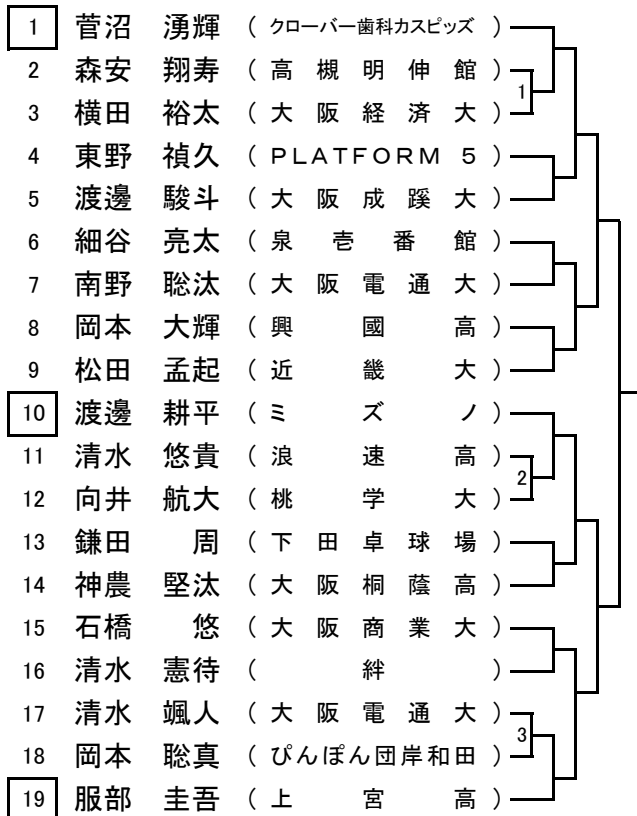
| | | |
|---|---|---|
| 1 | 菅沼　湧輝 | （クローバー歯科カスピッズ） |
| 2 | 森安　翔寿 | （高槻明伸館） |
| 3 | 横田　裕太 | （大阪経済大） |
| 4 | 東野　禎久 | （PLATFORM 5） |
| 5 | 渡邊　駿斗 | （大阪成蹊大） |
| 6 | 細谷　亮太 | （泉壱番館） |
| 7 | 南野　聡汰 | （大阪電通大） |
| 8 | 岡本　大輝 | （興國高） |
| 9 | 松田　孟起 | （近畿大） |
| 10 | 渡邊　耕平 | （ミズノ） |
| 11 | 清水　悠貴 | （浪速高） |
| 12 | 向井　航大 | （桃学大） |
| 13 | 鎌田　周 | （下田卓球場） |
| 14 | 神農　堅汰 | （大阪桐蔭高） |
| 15 | 石橋　悠 | （大阪商業大） |
| 16 | 清水　憲待 | （絆） |
| 17 | 清水　颯人 | （大阪電通大） |
| 18 | 岡本　聡真 | （ぴんぽん団岸和田） |
| 19 | 服部　圭吾 | （上宮高） |

1

2

3